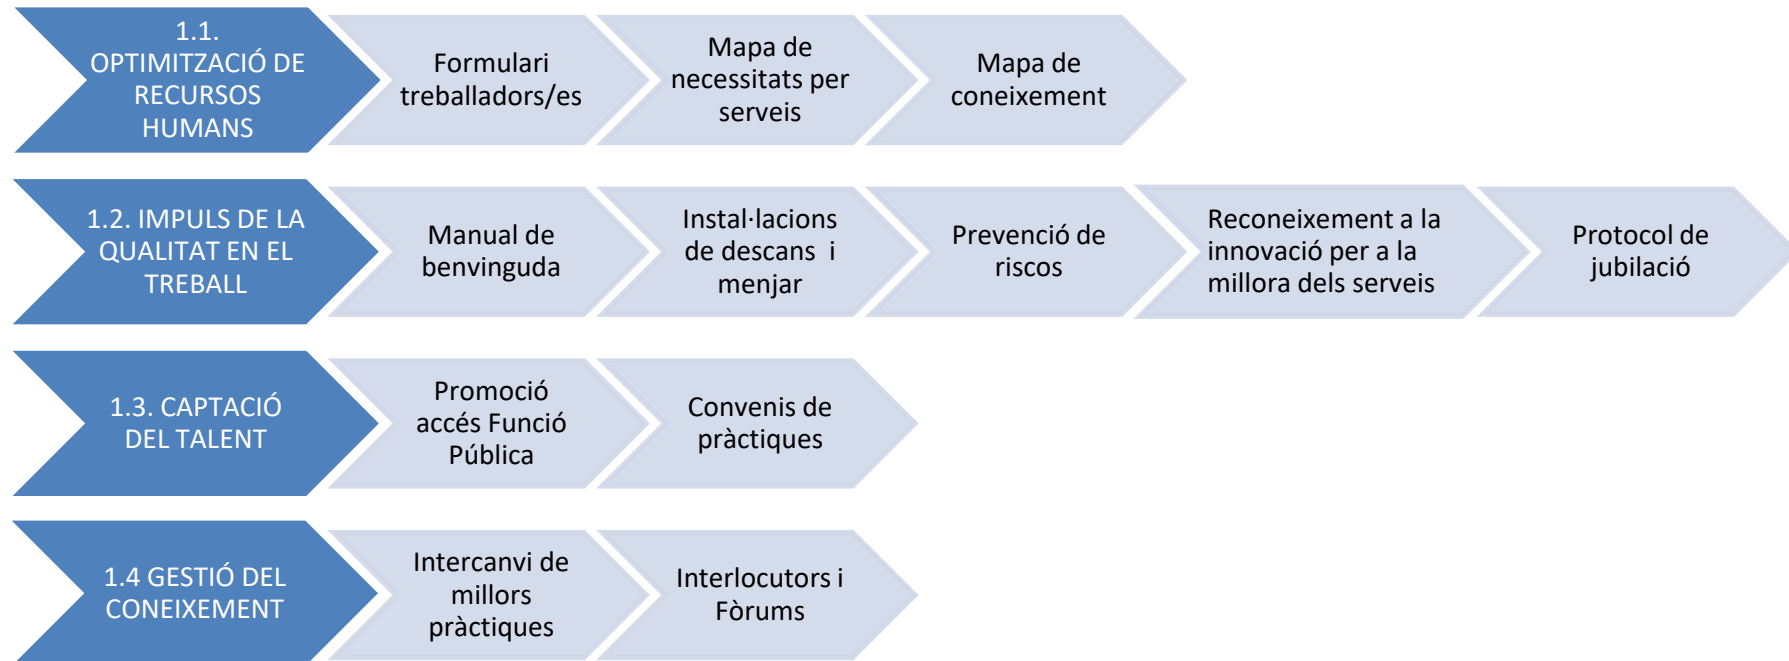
1.1. OPTIMITZACIÓ DE RECURSOS HUMANS

Formulari treballadors/es

Mapa de necessitats per serveis

Mapa de coneixement

1.2. IMPULS DE LA QUALITAT EN EL TREBALL

Manual de benvinguda

Instal·lacions de descans i menjar

Prevenció de riscos

Reconeixement a la innovació per a la millora dels serveis

Protocol de jubilació

1.3. CAPTACIÓ DEL TALENT

Promoció accés Funció Pública

Convenis de pràctiques

1.4 GESTIÓ DEL CONEIXEMENT

Intercanvi de millors pràctiques

Interlocutors i Fòrums